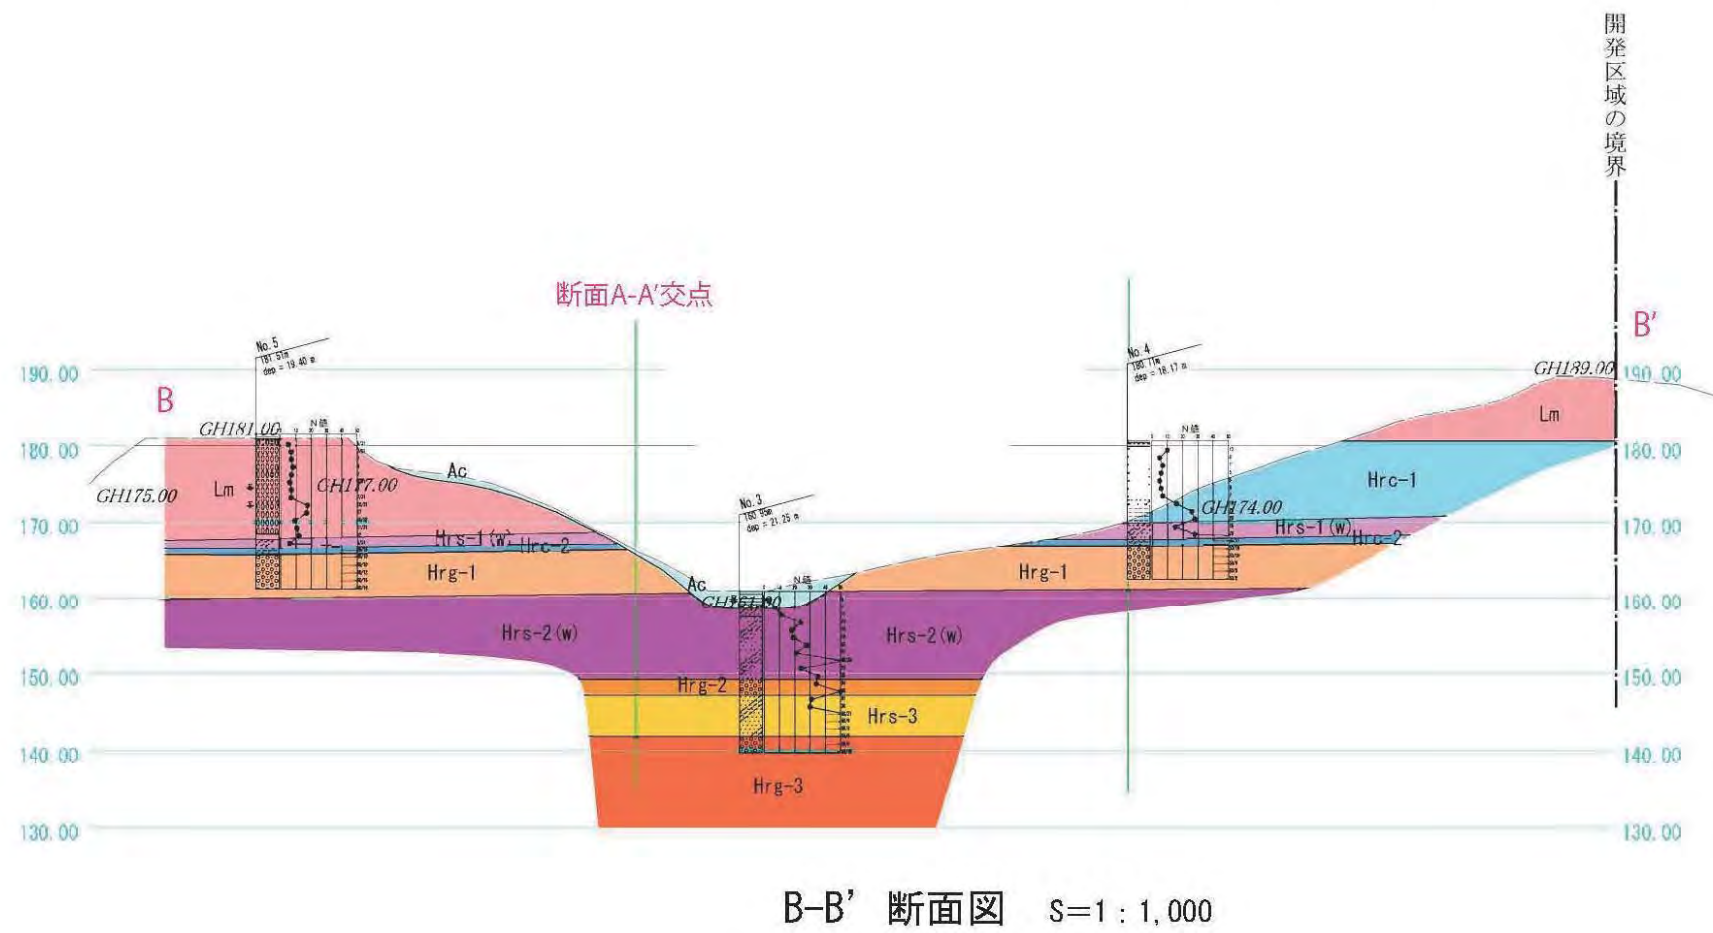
開発区域の境界

断面A-A'交点

B'

No. 5
181.51m
dep = 19.40 m

No. 4
180.71m
dep = 18.17 m

No. 3
160.85m
dep = 21.25 m

190.00
180.00
170.00
160.00
150.00
140.00
130.00

B

GH181.00
GH175.00
GH177.00
GH161.00
GH174.00
GH189.00

N値

Lm
Ac
Hrs-1(w)
Hrc-2
Hrg-1
Hrs-2(w)
Hrg-2
Hrs-3
Hrg-3
Hrc-1

190.00
180.00
170.00
160.00
150.00
140.00
130.00

B-B' 断面図 S=1：1,000